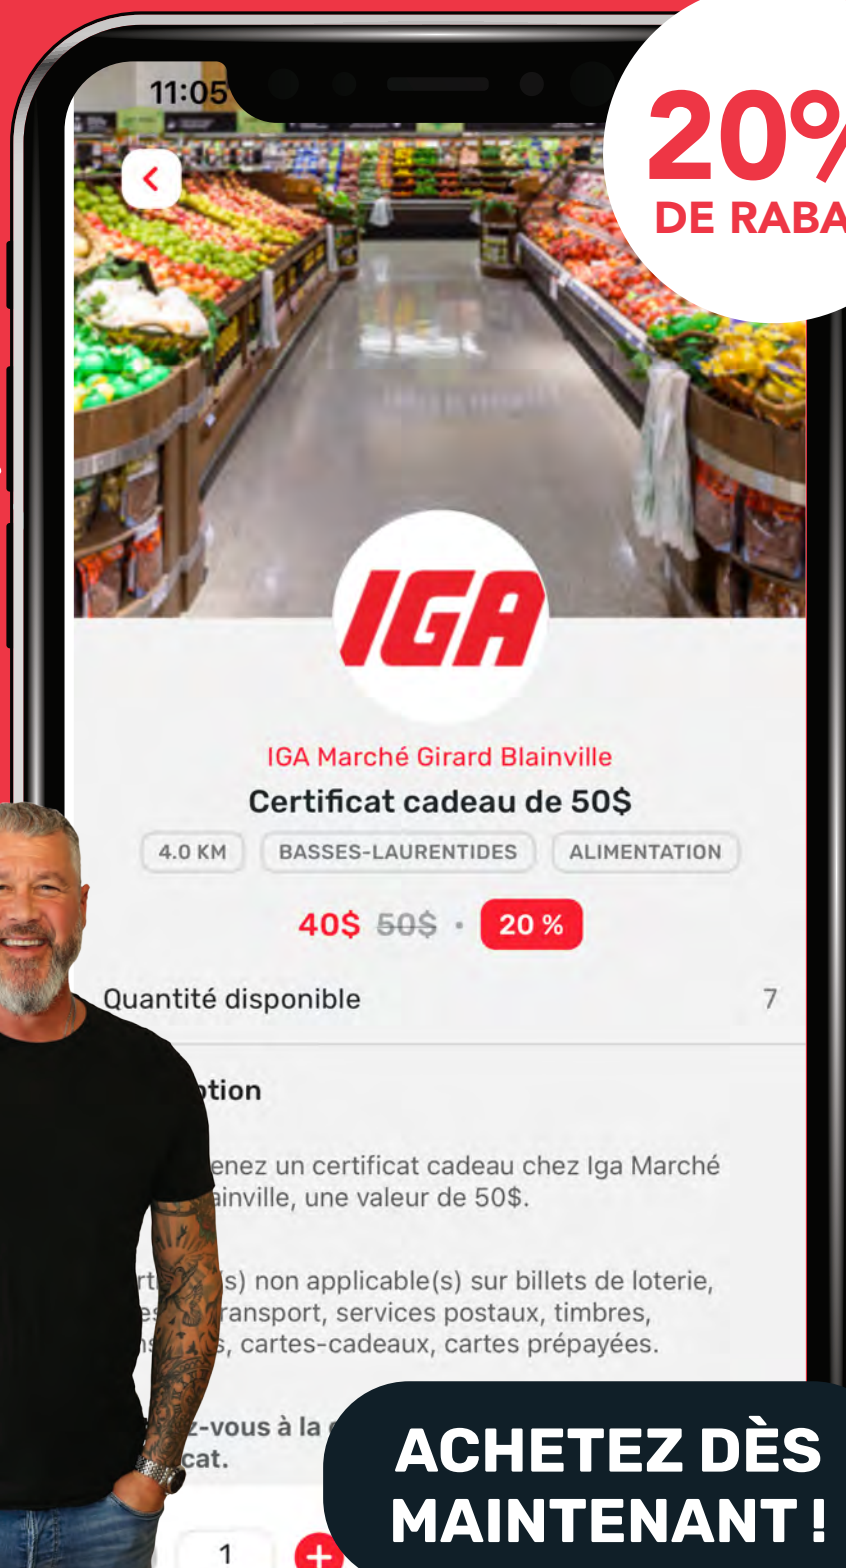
11:05

20%
DE RABA

IGA

IGA Marché Girard Blainville

Certificat cadeau de 50$

4.0 KM
BASSES-LAURENTIDES
ALIMENTATION

40$ 50$ · 20 %

Quantité disponible 7

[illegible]tion

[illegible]enez un certificat cadeau chez Iga Marché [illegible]ainville, une valeur de 50$.

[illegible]rt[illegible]s) non applicable(s) sur billets de loterie, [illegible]es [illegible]ransport, services postaux, timbres, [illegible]s, cartes-cadeaux, cartes prépayées.

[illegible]z-vous à la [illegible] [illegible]cat.

1

ACHETEZ DÈS MAINTENANT !